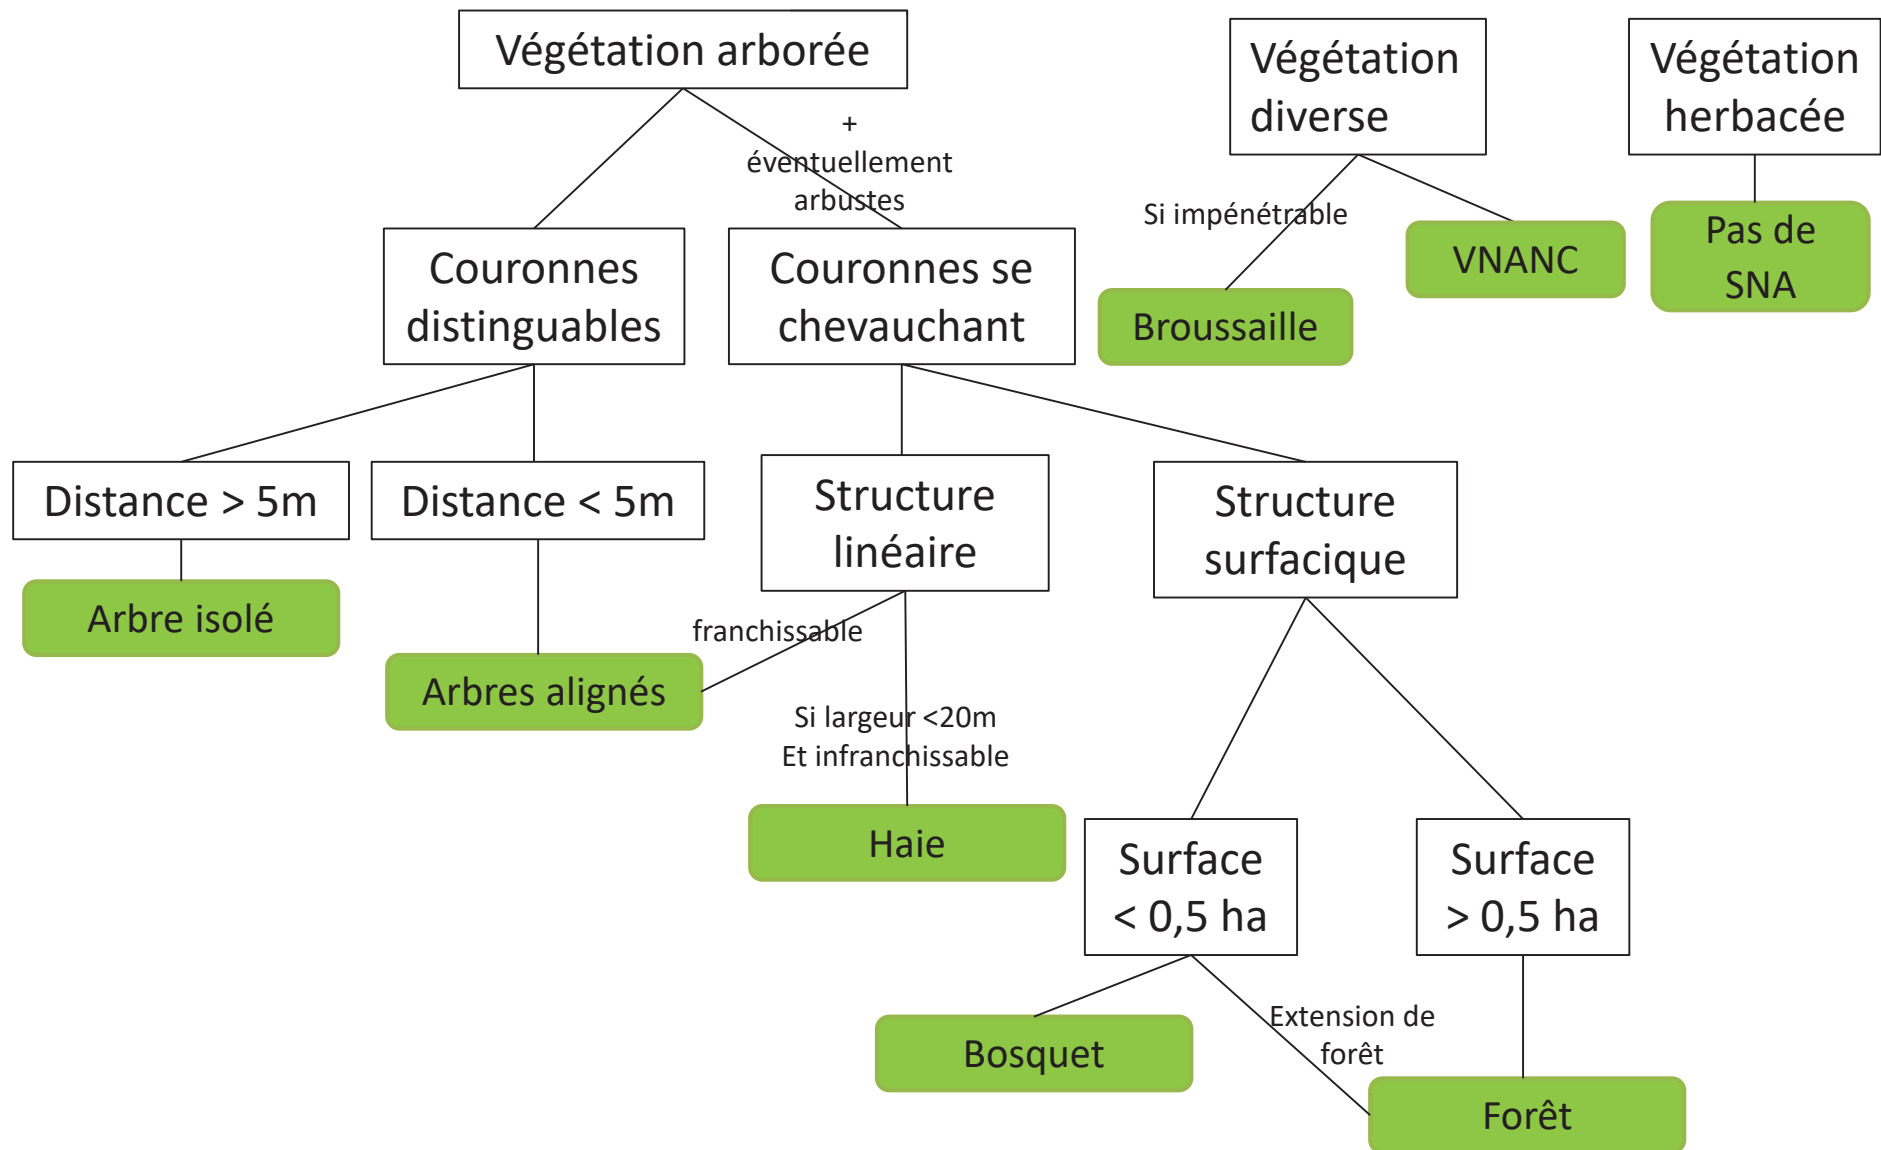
Végétation arborée

+ éventuellement arbustes

Couronnes distinguables

Couronnes se chevauchant

Distance > 5m

Distance < 5m

Arbre isolé

Arbres alignés

Structure linéaire

Structure surfacique

franchissable

Si largeur <20m Et infranchissable

Haie

Surface < 0,5 ha

Surface > 0,5 ha

Bosquet

Extension de forêt

Forêt

Végétation diverse

Si impénétrable

Broussaille

VNANC

Végétation herbacée

Pas de SNA